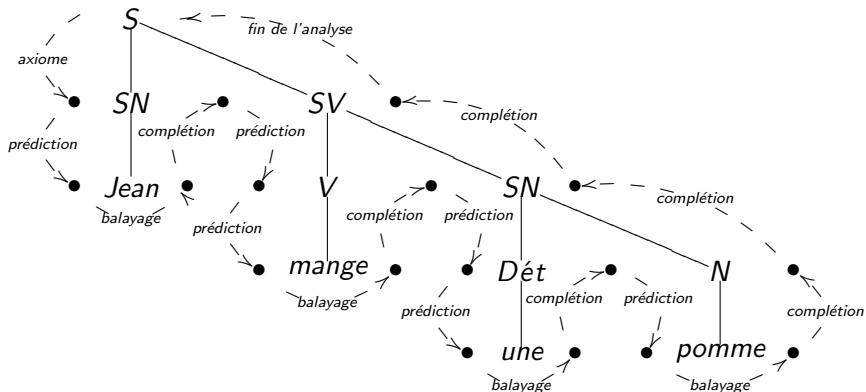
S
fin de l'analyse
axiome
SN
SV
complétion
prédiction
complétion
prédiction
Jean
V
SN
complétion
balayage
complétion
prédiction
prédiction
mange
Dét
N
balayage
complétion
prédiction
prédiction
complétion
une
pomme
balayage
balayage